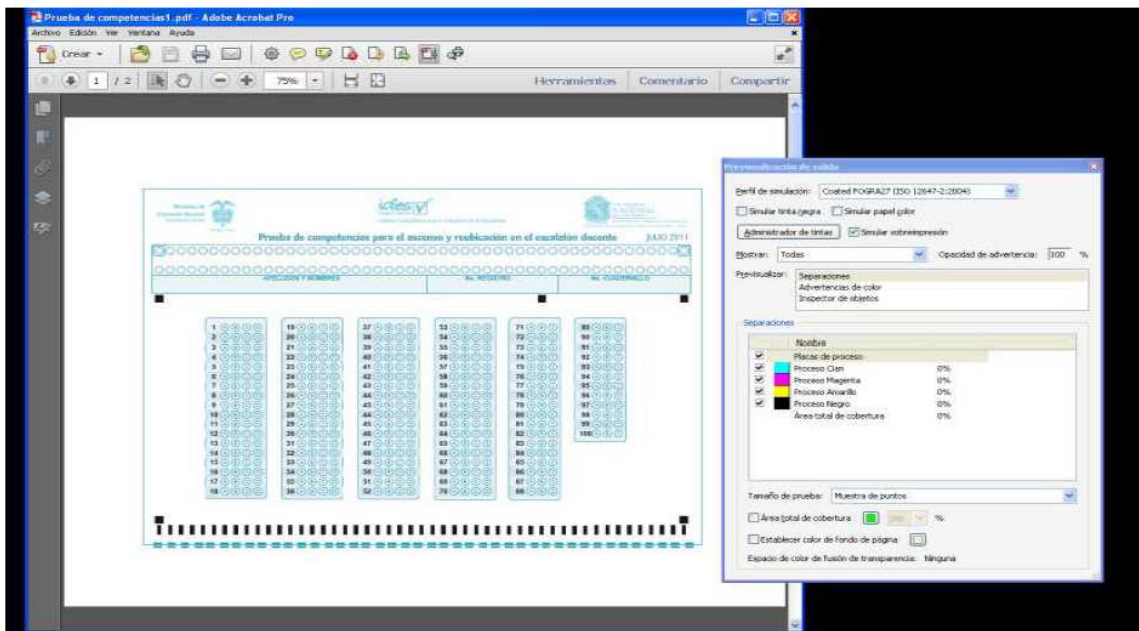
Prueba de competencias1.pdf - Adobe Acrobat Pro

Archivo Edición Ver Ventana Ayuda

Crear

1 / 2

75%

Herramientas Comentario Compartir

icfes

Prueba de competencias para el ascenso y reubicación en el escalafón docente JULIO 2011

APELLIDOS Y NOMBRES

No. REGISTRO

No. CUADERNILLO

1 2 3 4 5 6 7 8 9 10 11 12 13 14 15 16 17 18

19 20 21 22 23 24 25 26 27 28 29 30 31 32 33 34 35 36

37 38 39 40 41 42 43 44 45 46 47 48 49 50 51 52

53 54 55 56 57 58 59 60 61 62 63 64 65 66 67 68 69 70

71 72 73 74 75 76 77 78 79 80 81 82 83 84 85 86 87 88

89 90 91 92 93 94 95 96 97 98 99 100

Previsualización de salida

Perfil de simulación: Coated FOGRA27 (ISO 12647-2:2004)

Simular tinta negra Simular papel color

Administrador de tintas Simular sobreimpresión

Mostrar: Todas Opacidad de advertencia: 100 %

Previsualizar: Separaciones
Advertencias de color
Inspector de objetos

Separaciones

| | Nombre | |
|---|---|---|
| | Placas de proceso | |
| | Proceso Cian | 0% |
| | Proceso Magenta | 0% |
| | Proceso Amarillo | 0% |
| | Proceso Negro | 0% |
| | Área total de cobertura | 0% |

Tamaño de prueba: Muestra de puntos

Área total de cobertura %

Establecer color de fondo de página

Espacio de color de fusión de transparencia: Ninguna